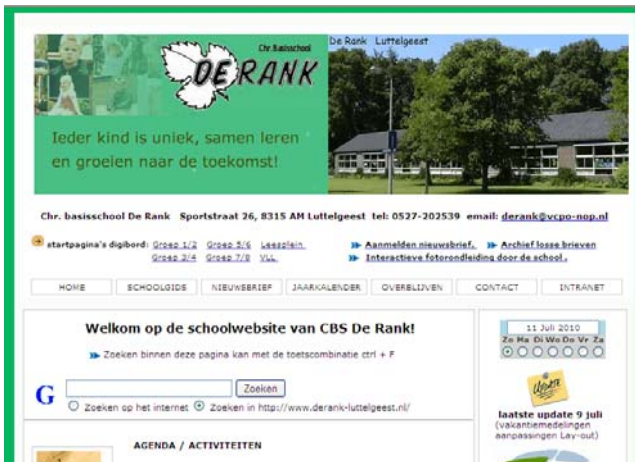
Chr. basisschool
DE RANK
De Rank Luttelgeest

Ieder kind is uniek, samen leren en groeien naar de toekomst!

Chr. basisschool De Rank Sportstraat 26, 8315 AM Luttelgeest tel: 0527-202539 email: derank@vcpo-nop.nl

startpagina's digibord: Groep 1/2 Groep 5/6 Leesplein Groep 3/4 Groep 7/8 VLL

Aanmelden nieuwsbrief. Archief losse brieven
Interactieve fotorondleiding door de school .

HOME | SCHOOLGIDS | NIEUWSBRIEF | JAARKALENDER | OVERBLIJVEN | CONTACT | INTRANET

Welkom op de schoolwebsite van CBS De Rank!

Zoeken binnen deze pagina kan met de toetscombinatie ctrl + F

G Zoeken
Zoeken op het internet Zoeken in http://www.derank-luttelgeest.nl/

AGENDA / ACTIVITEITEN

11 Juli 2010
Zo Ma Di Wo Do Vr Za

Update

laatste update 9 juli
(vakantiemededelingen aanpassingen Lay-out)